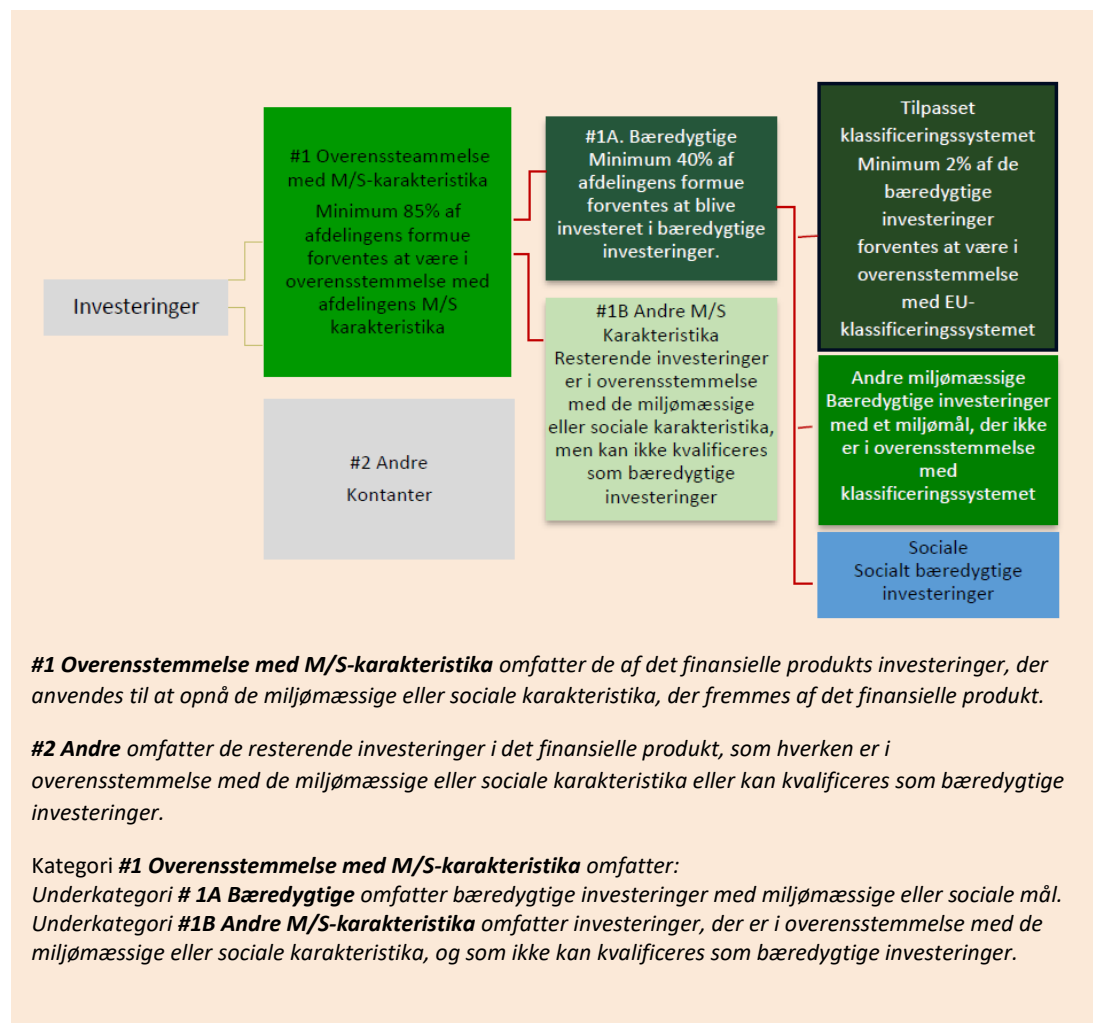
Investeringer

#1 Overenssteammelse med M/S-karakteristika
Minimum 85% af afdelingens formue forventes at være i overensstemmelse med afdelingens M/S karakteristika

#2 Andre
Kontanter

#1A. Bæredygtige
Minimum 40% af afdelingens formue forventes at blive investeret i bæredygtige investeringer.

#1B Andre M/S Karakteristika
Resterende investeringer er i overensstemmelse med de miljømæssige eller sociale karakteristika, men kan ikke kvalificeres som bæredygtige investeringer

Tilpasset klassificeringssystemet
Minimum 2% af de bæredygtige investeringer forventes at være i overensstemmelse med EU-klassificeringssystemet

Andre miljømæssige Bæredygtige investeringer med et miljømål, der ikke er i overensstemmelse med klassificeringssystemet

Sociale
Socialt bæredygtige investeringer

***#1 Overensstemmelse med M/S-karakteristika*** *omfatter de af det finansielle produkts investeringer, der anvendes til at opnå de miljømæssige eller sociale karakteristika, der fremmes af det finansielle produkt.*

***#2 Andre*** *omfatter de resterende investeringer i det finansielle produkt, som hverken er i overensstemmelse med de miljømæssige eller sociale karakteristika eller kan kvalificeres som bæredygtige investeringer.*

Kategori ***#1 Overensstemmelse med M/S-karakteristika*** *omfatter:*
*Underkategori* ***# 1A Bæredygtige*** *omfatter bæredygtige investeringer med miljømæssige eller sociale mål.*
*Underkategori* ***#1B Andre M/S-karakteristika*** *omfatter investeringer, der er i overensstemmelse med de miljømæssige eller sociale karakteristika, og som ikke kan kvalificeres som bæredygtige investeringer.*